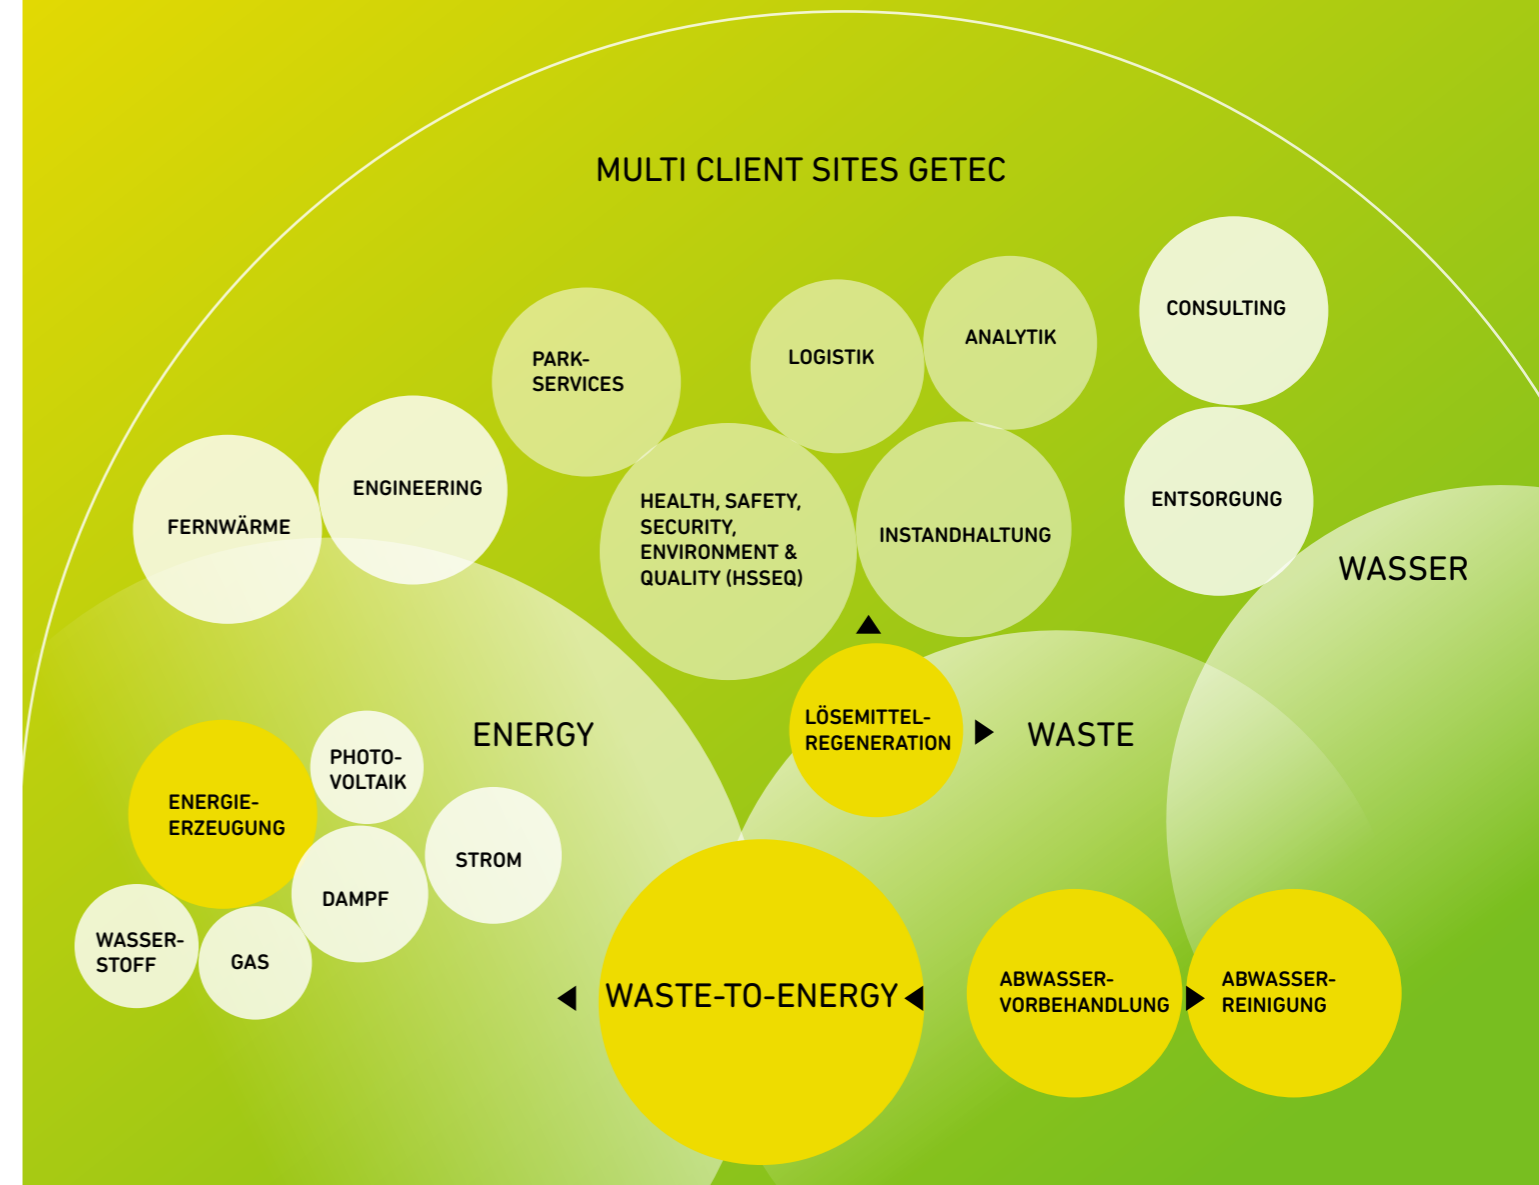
MULTI CLIENT SITES GETEC

CONSULTING

PARK-SERVICES

LOGISTIK

ANALYTIK

ENGINEERING

FERNWÄRME

HEALTH, SAFETY, SECURITY, ENVIRONMENT & QUALITY (HSSEQ)

INSTANDHALTUNG

ENTSORGUNG

WASSER

ENERGY

LÖSEMITTEL-REGENERATION

WASTE

PHOTO-VOLTAIK

ENERGIE-ERZEUGUNG

STROM

DAMPF

WASSER-STOFF

GAS

WASTE-TO-ENERGY

ABWASSER-VORBEHANDLUNG

ABWASSER-REINIGUNG